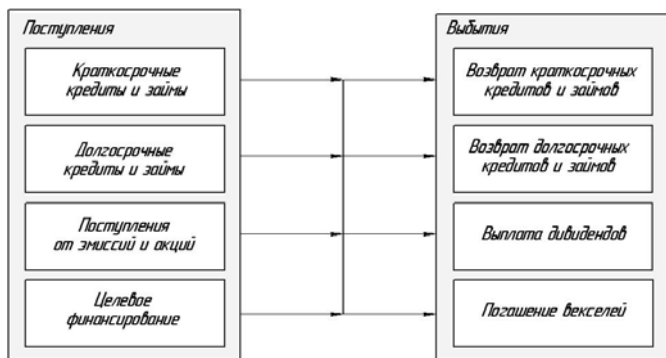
Поступления

Краткосрочные кредиты и займы

Долгосрочные кредиты и займы

Поступления от эмиссий и акций

Целевое финансирование

Выбытия

Возврат краткосрочных кредитов и займов

Возврат долгосрочных кредитов и займов

Выплата дивидендов

Погашение векселей